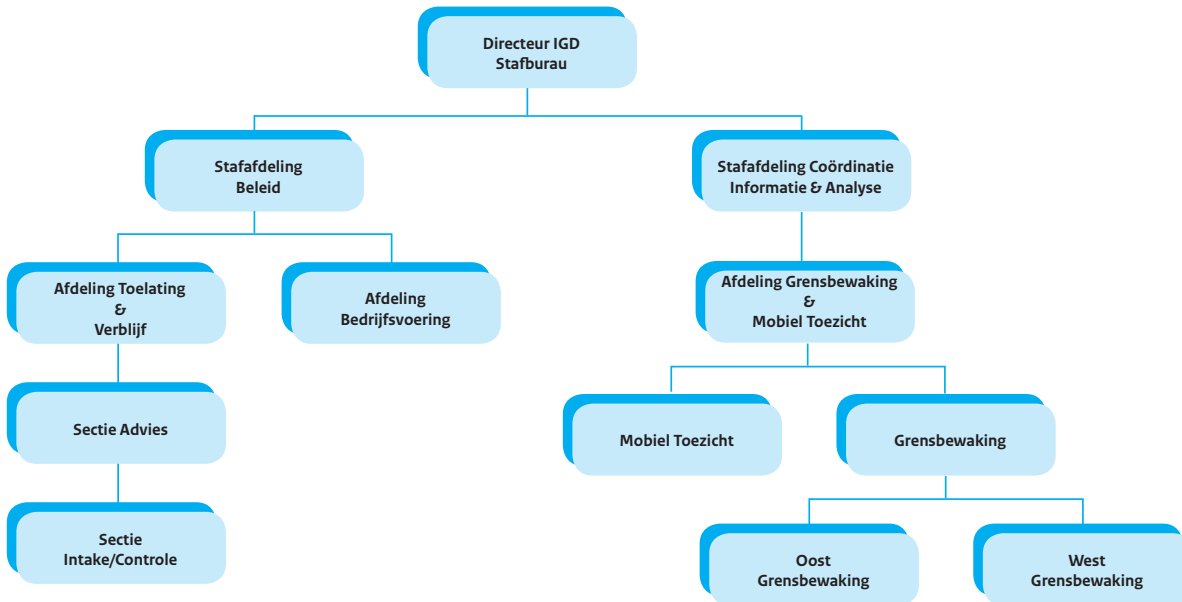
Directeur IGD
Stafburau

Stafafdeling
Beleid

Stafafdeling Coördinatie
Informatie & Analyse

Afdeling Toelating
&
Verblijf

Afdeling
Bedrijfsvoering

Afdeling Grensbewaking
&
Mobiel Toezicht

Sectie Advies

Mobiel Toezicht

Grensbewaking

Sectie
Intake/Controle

Oost
Grensbewaking

West
Grensbewaking